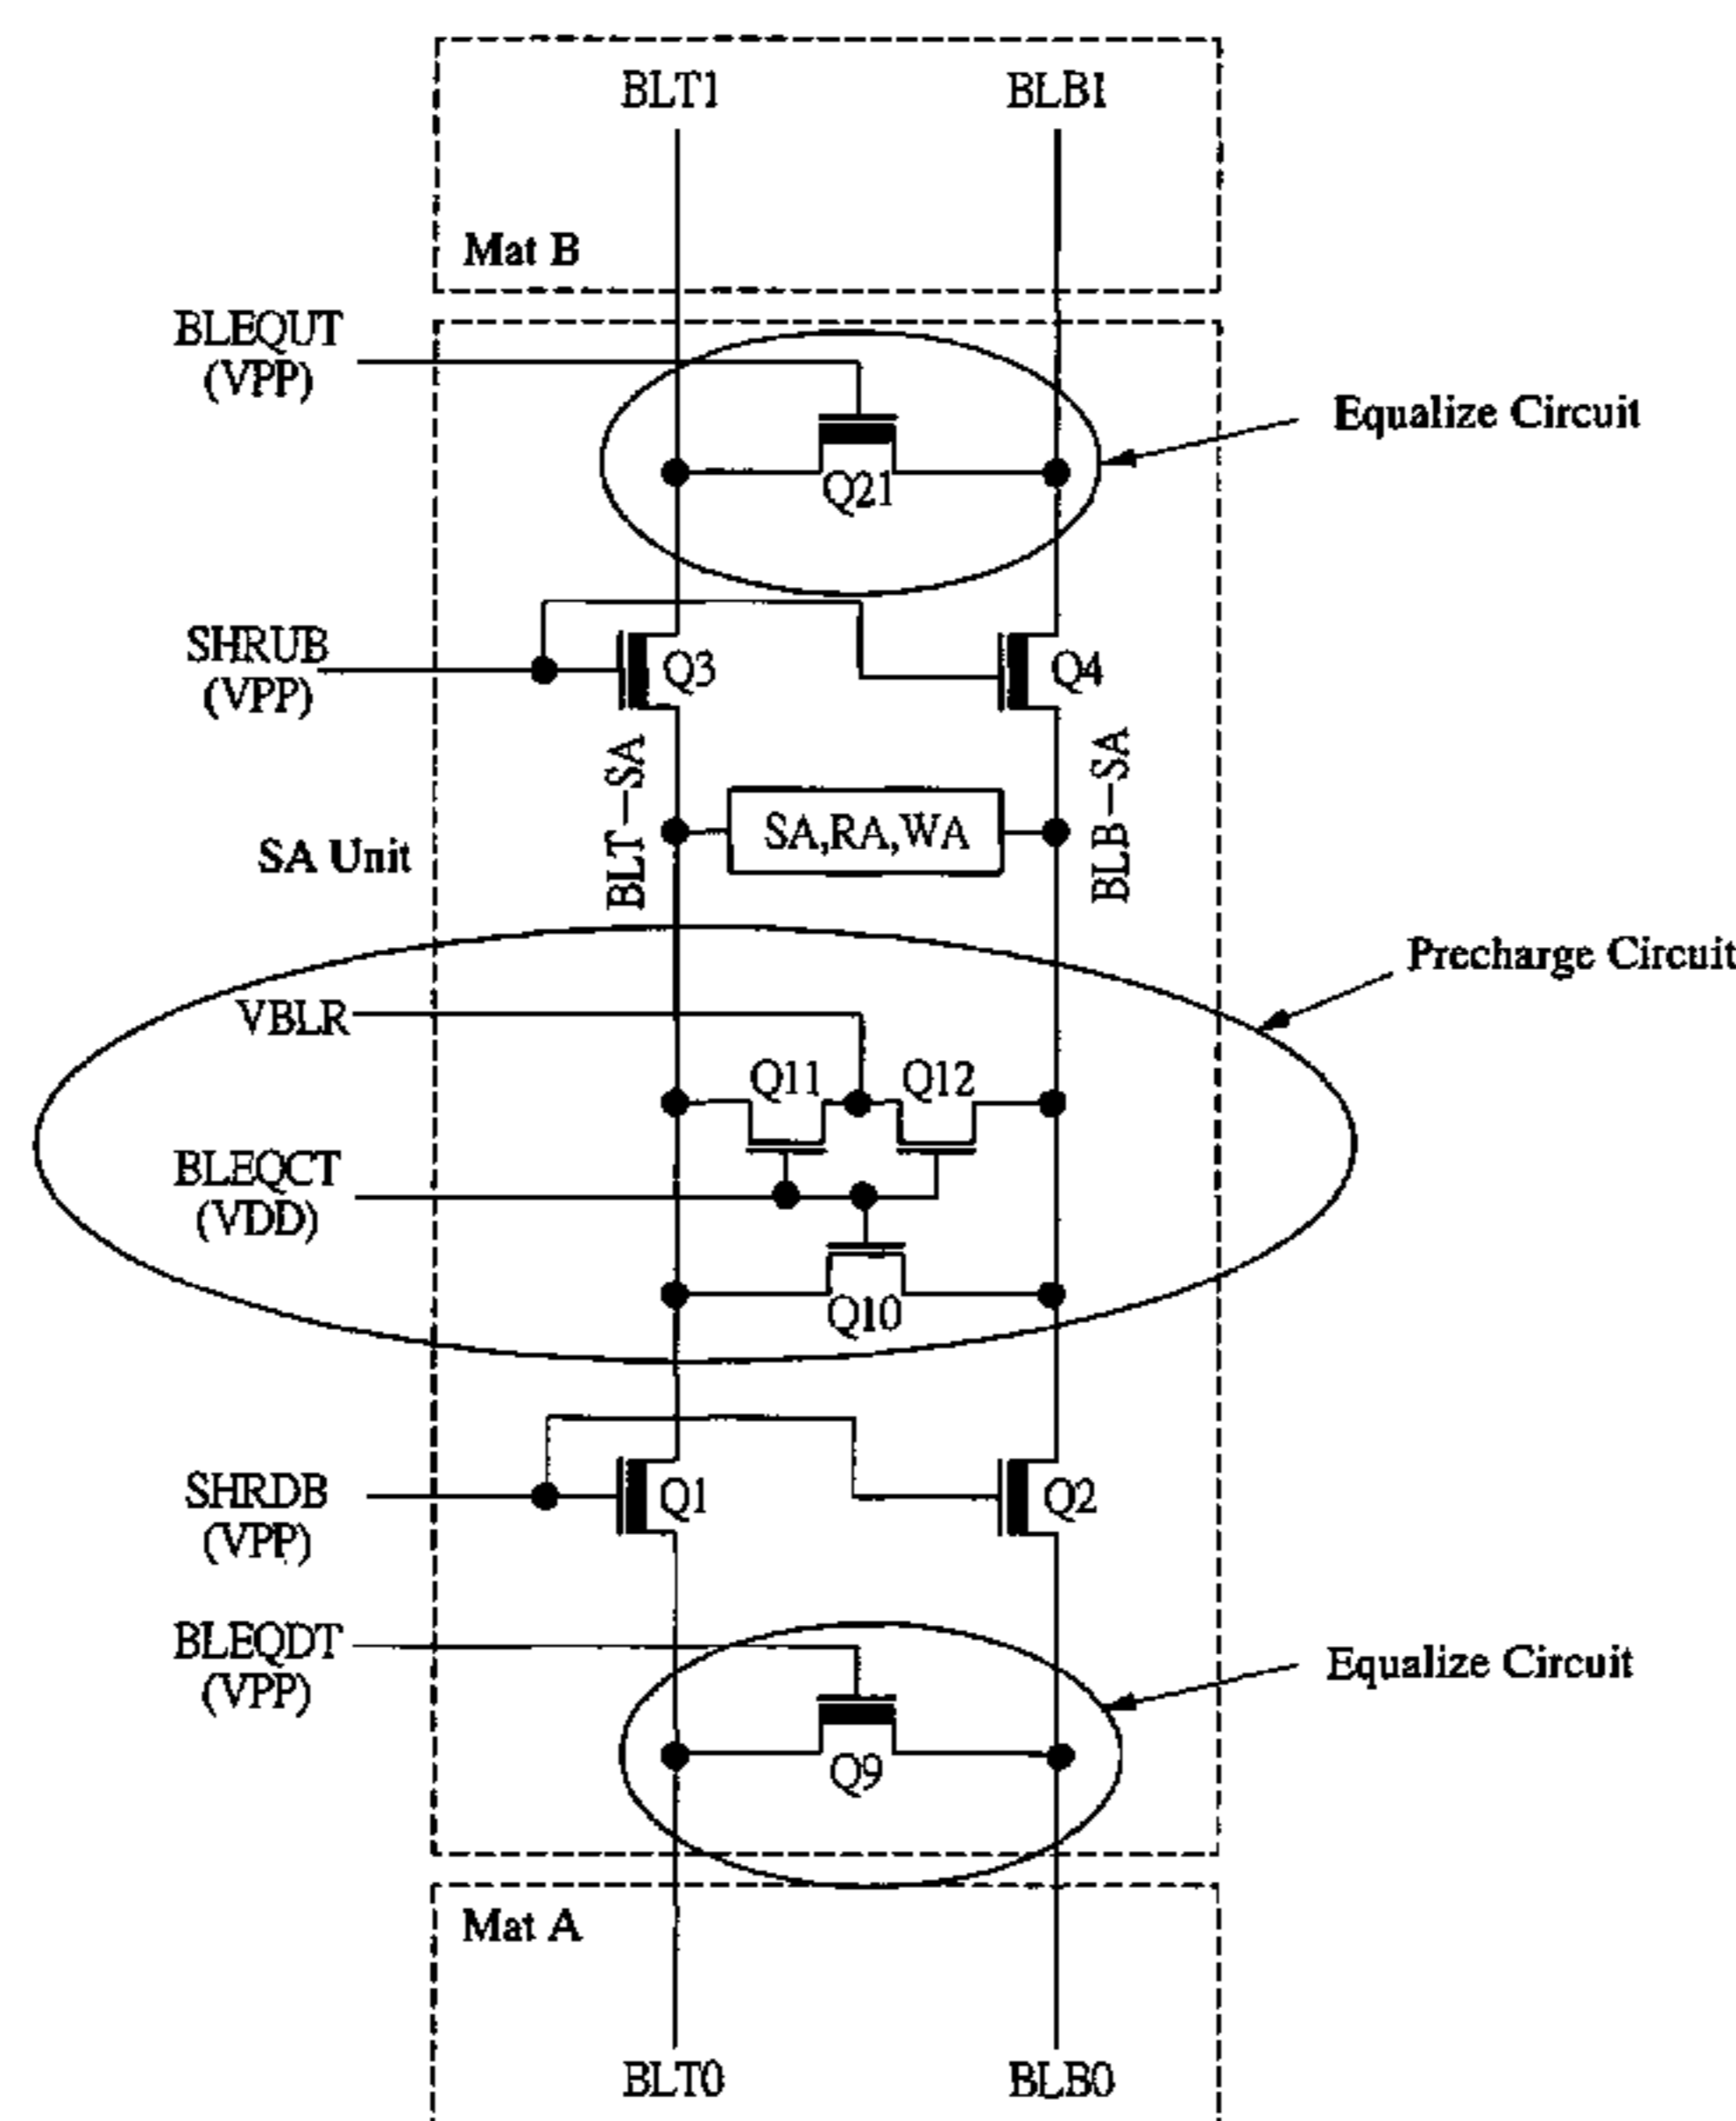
BLT1

BLB1

Mat B

BLEQUT
(VPP)

Equalize Circuit

Q21

SHRUB
(VPP)

Q3

Q4

BLT—SA

BLB—SA

SA Unit

SA,RA,WA

Precharge Circuit

VBLR

Q11

Q12

BLEQCT
(VDD)

Q10

SHRDB
(VPP)

Q1

Q2

BLEQDT
(VPP)

Equalize Circuit

Q9

Mat A

BLT0

BLB0